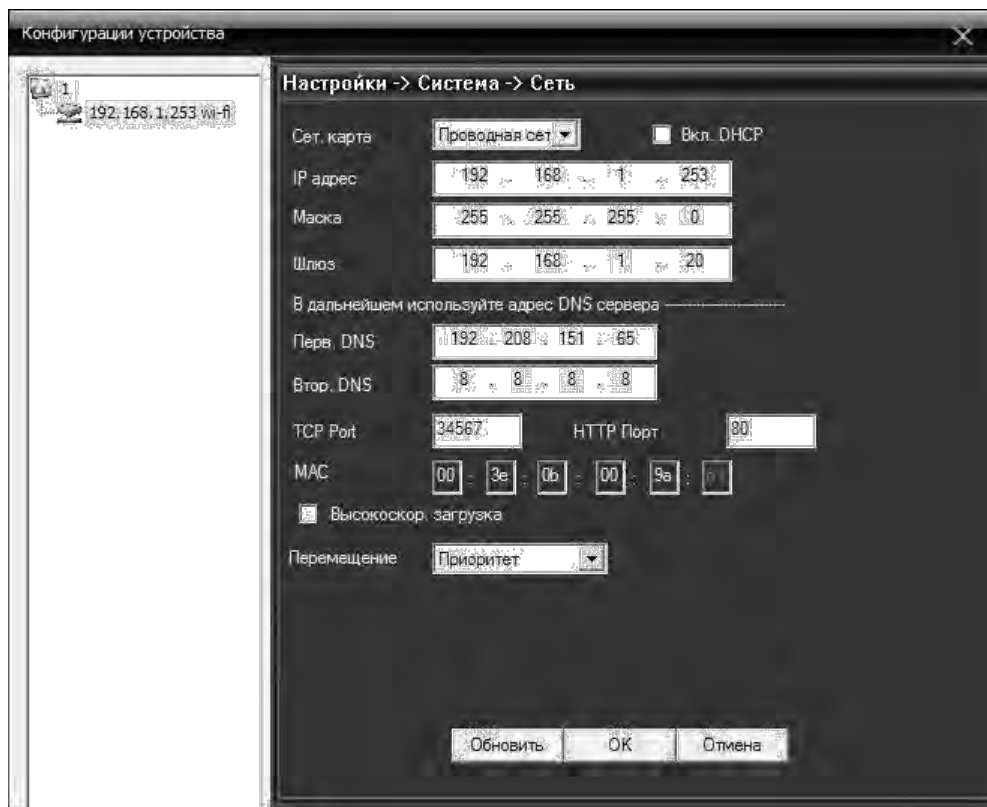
Конфигурации устройства

1
192.168.1.253 wi-fi

Настройки -> Система -> Сеть

Сет. карта Проводная сет Вкл. DHCP

IP адрес 192 . 168 . 1 . 253

Маска 255 . 255 . 255 . 0

Шлюз 192 . 168 . 1 . 20

В дальнейшем используйте адрес DNS сервера

Перв. DNS 192 . 208 . 151 . 65

Втор. DNS 8 . 8 . 8 . 8

TCP Port 34567 HTTP Порт 80

MAC 00 : 3e : 0b : 00 : 9a : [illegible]

Высокоскор. загрузка

Перемещение Приоритет

Обновить OK Отмена